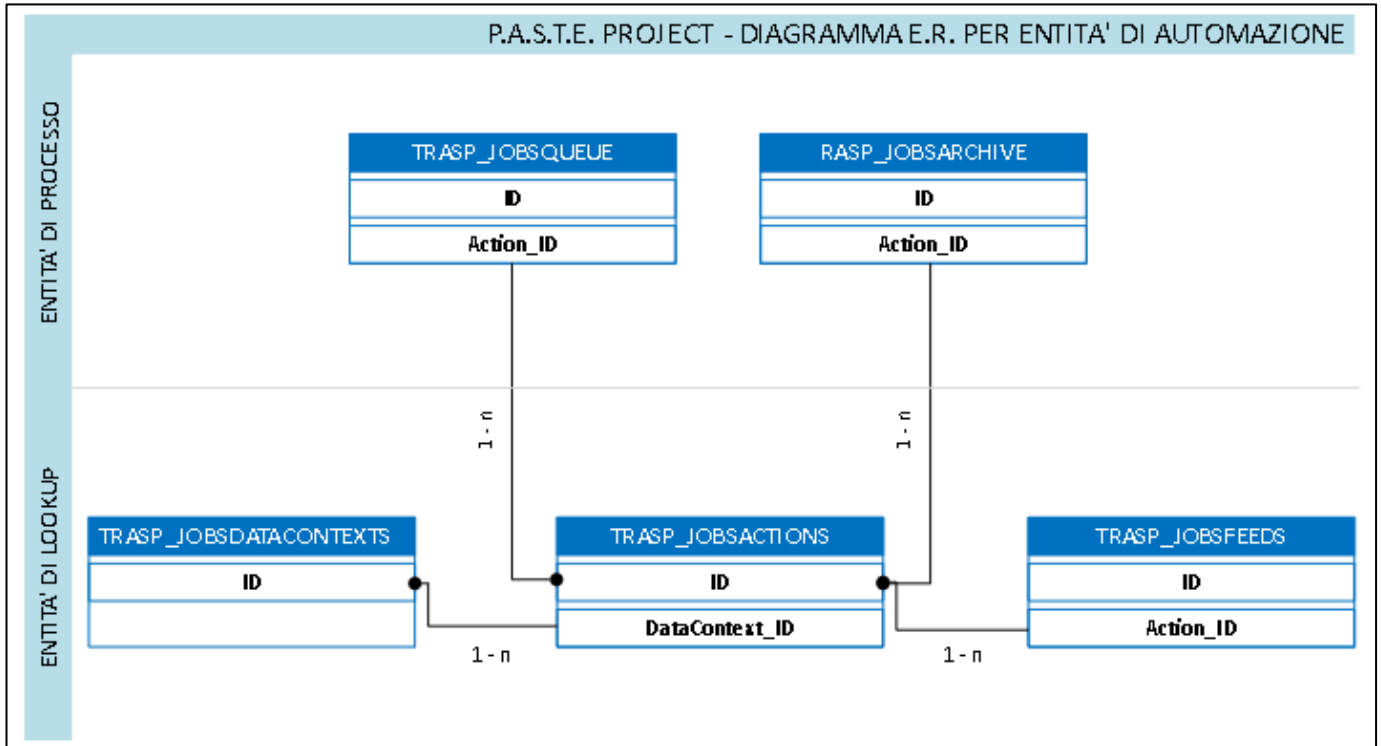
P.A.S.T.E. PROJECT - DIAGRAMMA E.R. PER ENTITA' DI AUTOMAZIONE

ENTITA' DI PROCESSO

TRASP_JOBSQUEUE
ID
Action_ID

RASP_JOBSARCHIVE
ID
Action_ID

1 - n

1 - n

ENTITA' DI LOOKUP

TRASP_JOBSDATACONTEXTS
ID

TRASP_JOBSACTIONS
ID
DataContext_ID

TRASP_JOBSFEEDS
ID
Action_ID

1 - n

1 - n